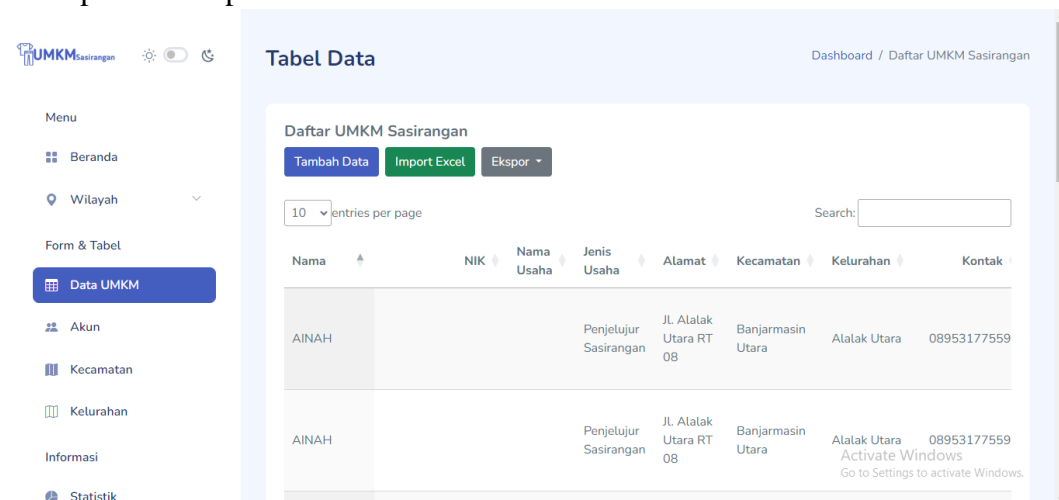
UMKM Sasirangan

Menu

Beranda

Wilayah

Form & Tabel

Data UMKM

Akun

Kecamatan

Kelurahan

Informasi

Statistik

Tabel Data

Dashboard / Daftar UMKM Sasirangan

Daftar UMKM Sasirangan

Tambah Data Import Excel Ekspor

10 entries per page

Search:

| Nama | NIK | Nama Usaha | Jenis Usaha | Alamat | Kecamatan | Kelurahan | Kontak |
|---|---|---|---|---|---|---|---|
| AINAH | | | Penjelujur Sasirangan | Jl. Alalak Utara RT 08 | Banjarmasin Utara | Alalak Utara | 08953177559 |
| AINAH | | | Penjelujur Sasirangan | Jl. Alalak Utara RT 08 | Banjarmasin Utara | Alalak Utara | 08953177559 |

Activate Windows
Go to Settings to activate Windows.